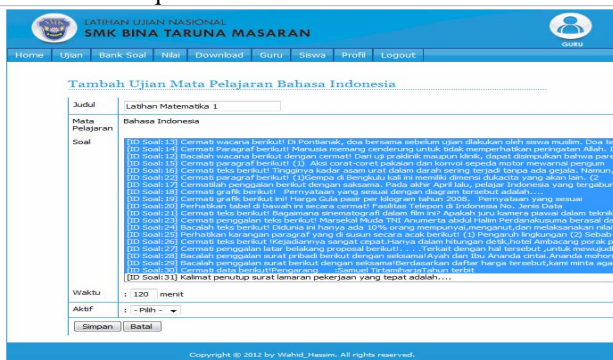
LATIHAN UJIAN NASIONAL
SMK BINA TARUNA MASARAN

GURU

Home Ujian Bank Soal Nilai Download Guru Siswa Profil Logout

Tambah Ujian Mata Pelajaran Bahasa Indonesia

| Judul | Latihan Matematika 1 |
|---|---|
| Mata Pelajaran | Bahasa Indonesia |
| Soal | [ID Soal:13] Cermati wacana berikut! Di Pontianak, doa bersama sebelum ujian dilakukan oleh siswa muslim. Doa te<br>[ID Soal:14] Cermati Paragraf berikut! Manusia memang cenderung untuk tidak memperhatikan peringatan Allah. I<br>[ID Soal:12] Bacalah wacana berikut dengan cermat! Dari uji praklinik maupun klinik, dapat disimpulkan bahwa pare<br>[ID Soal:11] Cermati paragraf berikut! (1) Aksi corat-coret pakaian dan konvoi sepeda motor mewarnai pengum<br>[ID Soal:15] Cermati teks berikut! Tingginya kadar asam urat dalam darah sering terjadi tanpa ada gejala. Namun,<br>[ID Soal:16] Cermati paragraf berikut! (1)Gempa di Bengkulu kali ini memiliki dimensi dukacita yang akan lain. (2<br>[ID Soal:17] Cermatilah penggalan berikut dengan saksama. Pada akhir April lalu, pelajar Indonesia yang tergabur<br>[ID Soal:18] Cermati grafik berikut! Pernyataan yang sesuai dengan diagram tersebut adalah....<br>[ID Soal:19] Cermati grafik berikut ini! Harga Gula pasir per kilogram tahun 2008. Pernyataan yang sesuai<br>[ID Soal:20] Perhatikan tabel di bawah ini secara cermat! Fasilitas Telepon di Indonesia No. Jenis Data<br>[ID Soal:21] Cermati teks berikut! Bagaimana sinematografi dalam film ini? Apakah juru kamera piawai dalam teknik<br>[ID Soal:23] Cermati penggalan teks berikut! Marsekal Muda TNI Anumerta abdul Halim Perdanakusuma berasal da<br>[ID Soal:24] Bacalah teks berikut! Diduna ini hanya ada 10% orang mempunyai,menganut,dan melaksanakan nilai<br>[ID Soal:25] Perhatikan karangan paragraf yang di susun secara acak berikut! (1) Pengaruh lingkungan (2) Sebab<br>[ID Soal:26] Cermati teks berikut !Kepadiannya sangat cepat.Hanya dalam hitungan detik,hotel Ambacang porak p<br>[ID Soal:27] Cermati penggalan latar belakang proposal berikut!. . . .Terkait dengan hal tersebut ,untuk menyukse<br>[ID Soal:28] Bacalah penggalan surat pribadi berikut dengan saksama!Ayah dan Ibu Ananda cintai.Ananda mohon<br>[ID Soal:29] Bacalah penggalan surat berikut dengan seksama!Berdasarkan daftar harga tersebut,kami minta aga<br>[ID Soal:30] Cermati data berikut!Pengarang : Samuel TirtamiharjaTahun terbit<br>[ID Soal:31] Kalimat penutup surat lamaran pekerjaan yang tepat adalah.... |
| Waktu | : 120 menit |
| Aktif | : - Pilih - |

Simpan Batal

Copyright © 2012 by Wahid_Hasim. All rights reserved.